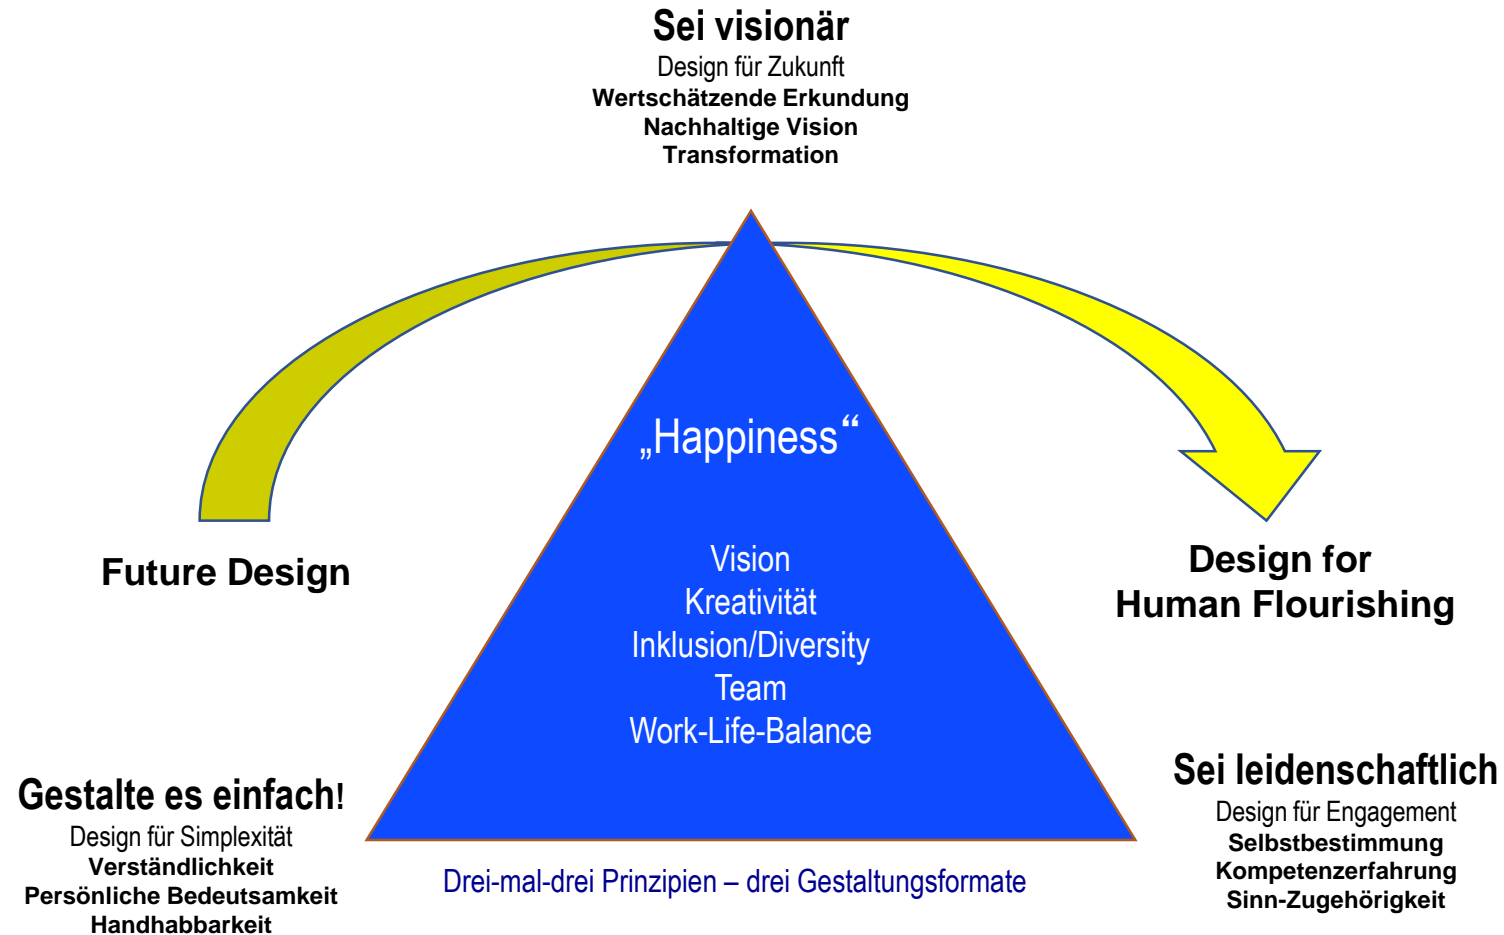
Sei visionär
Design für Zukunft
Wertschätzende Erkundung
Nachhaltige Vision
Transformation

„Happiness“

Vision
Kreativität
Inklusion/Diversity
Team
Work-Life-Balance

Future Design

Design for
Human Flourishing

Gestalte es einfach!
Design für Simplexität
Verständlichkeit
Persönliche Bedeutsamkeit
Handhabbarkeit

Drei-mal-drei Prinzipien – drei Gestaltungsformate

Sei leidenschaftlich
Design für Engagement
Selbstbestimmung
Kompetenzerfahrung
Sinn-Zugehörigkeit